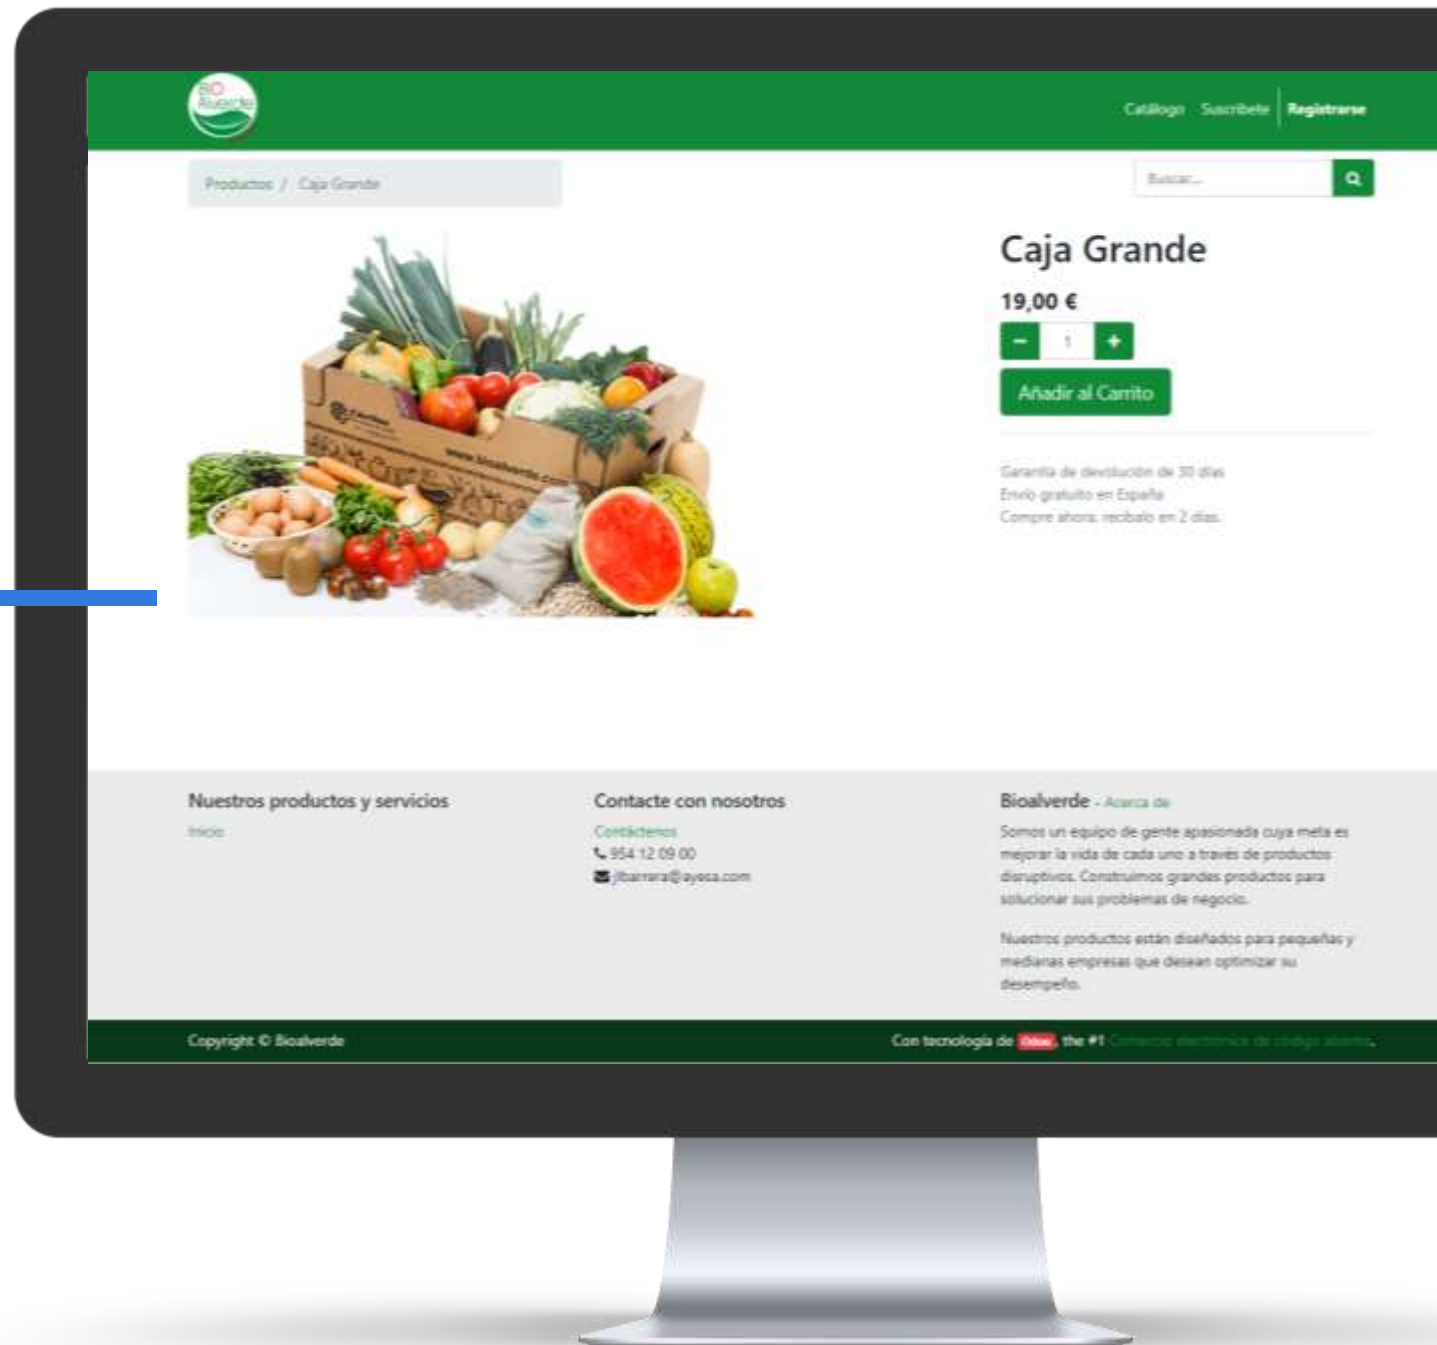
BIO Alverde

Catálogo Suscríbete Registrarse

Productos / Caja Grande

Buscar...

Caja Grande

19,00 €

1

Añadir al Carrito

Garantía de devolución de 30 días
Envío gratuito en España
Compre ahora: recíbalo en 2 días.

Nuestros productos y servicios

Inicio

Contacte con nosotros

Contáctenos
954 12 09 00
jlbarrera@ayesa.com

Bioalverde - Acerca de

Somos un equipo de gente apasionada cuya meta es mejorar la vida de cada uno a través de productos disruptivos. Construimos grandes productos para solucionar sus problemas de negocio.

Nuestros productos están diseñados para pequeñas y medianas empresas que desean optimizar su desempeño.

Copyright © Bioalverde

Con tecnología de Odoo, the #1 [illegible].